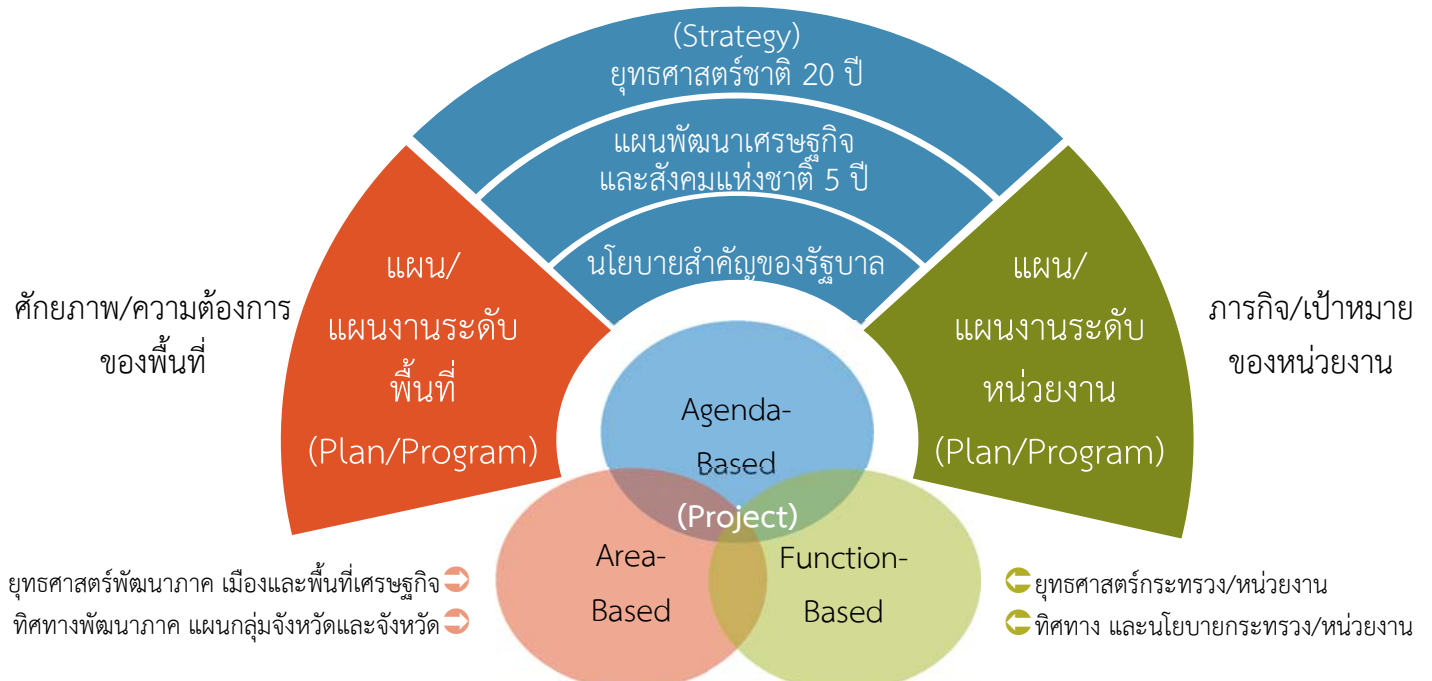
(Strategy)
ยุทธศาสตร์ชาติ 20 ปี

แผนพัฒนาเศรษฐกิจและสังคมแห่งชาติ 5 ปี

นโยบายสำคัญของรัฐบาล

ศักยภาพ/ความต้องการของพื้นที่

แผน/แผนงานระดับพื้นที่ (Plan/Program)

แผน/แผนงานระดับหน่วยงาน (Plan/Program)

ภารกิจ/เป้าหมายของหน่วยงาน

Agenda-Based

(Project)

Area-Based

Function-Based

ยุทธศาสตร์พัฒนาภาค เมืองและพื้นที่เศรษฐกิจ

ทิศทางพัฒนาภาค แผนกลุ่มจังหวัดและจังหวัด

ยุทธศาสตร์กระทรวง/หน่วยงาน

ทิศทาง และนโยบายกระทรวง/หน่วยงาน